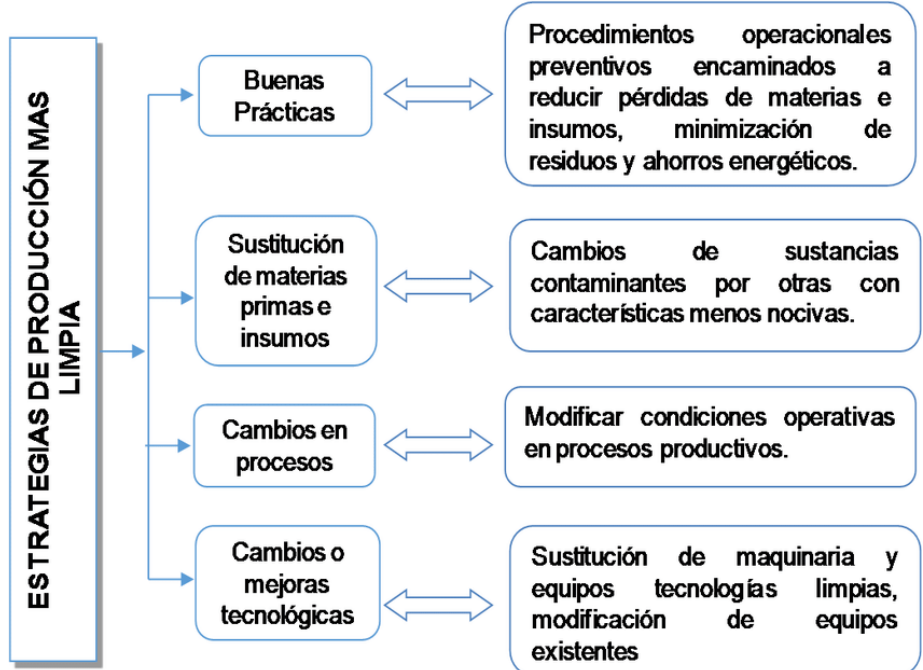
ESTRATEGIAS DE PRODUCCIÓN MAS LIMPIA

Buenas Prácticas

Procedimientos operacionales preventivos encaminados a reducir pérdidas de materias e insumos, minimización de residuos y ahorros energéticos.

Sustitución de materias primas e insumos

Cambios de sustancias contaminantes por otras con características menos nocivas.

Cambios en procesos

Modificar condiciones operativas en procesos productivos.

Cambios o mejoras tecnológicas

Sustitución de maquinaria y equipos tecnologías limpias, modificación de equipos existentes